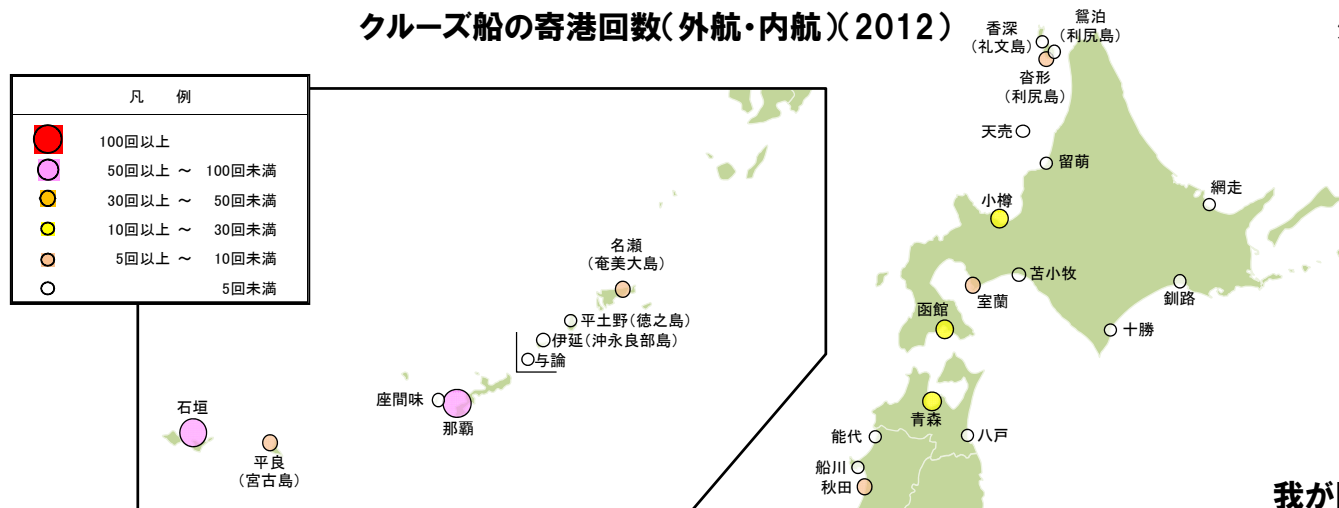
クルーズ船の寄港回数(外航・内航)(2012)

凡　例

100回以上
50回以上 ～ 100回未満
30回以上 ～ 50回未満
10回以上 ～ 30回未満
5回以上 ～ 10回未満
5回未満

香深
(礼文島)
鴛泊
(利尻島)
沓形
(利尻島)
天売
留萌
網走
小樽
苫小牧
室蘭
釧路
函館
十勝
青森
八戸
能代
船川
秋田

名瀬
(奄美大島)
平土野(徳之島)
伊延(沖永良部島)
与論
座間味
那覇
石垣
平良
(宮古島)

我が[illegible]